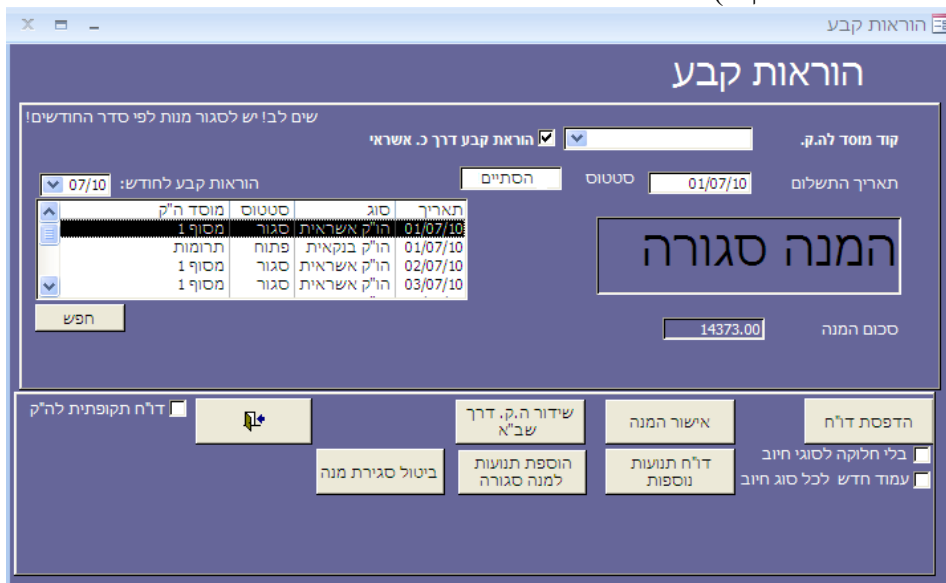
הוראות קבע

הוראות קבע

שים לב! יש לסגור מנות לפי סדר החודשים!

קוד מוסד לה.ק.

הוראת קבע דרך כ. אשראי

תאריך התשלום 01/07/10

סטטוס הסתיים

הוראות קבע לחודש: 07/10

| תאריך | סוג | סטטוס | מוסד ה"ק |
|---|---|---|---|
| 01/07/10 | הו"ק אשראית | סגור | מסוף 1 |
| 01/07/10 | הו"ק בנקאית | פתוח | תרומות |
| 02/07/10 | הו"ק אשראית | סגור | מסוף 1 |
| 03/07/10 | הו"ק אשראית | סגור | מסוף 1 |

המנה סגורה

חפש

סכום המנה 14373.00

הפדסת דו"ח

אישור המנה

שידור ה.ק. דרך שב"א

דו"ח תקופתית לה"ק

בלי חלוקה לסוגי חיוב

עמוד חדש לכל סוג חיוב

דו"ח תנועות נוספות

הוספת תנועות למנה סגורה

ביטול סגירת מנה